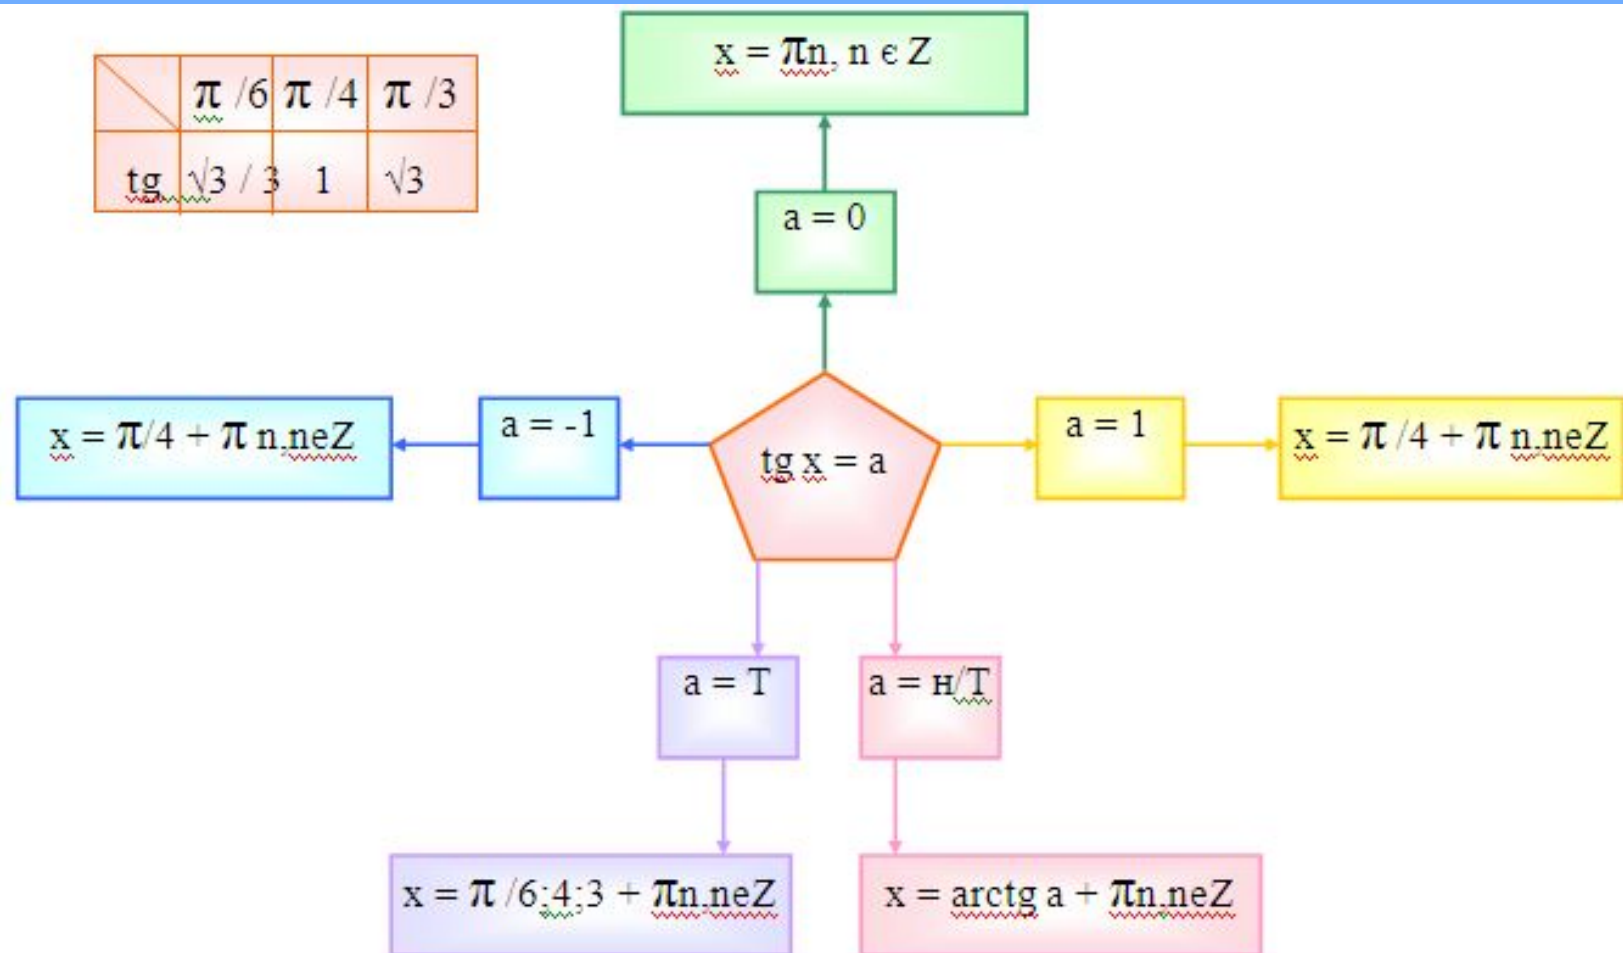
|  | $\pi/6$ | $\pi/4$ | $\pi/3$ |
|---|---|---|---|
| tg | $\sqrt{3}/3$ | 1 | $\sqrt{3}$ |

x = $\pi$n, n є Z

a = 0

x = $\pi/4 + \pi$ n.neZ

a = -1

tg x = a

a = 1

x = $\pi/4 + \pi$ n.neZ

a = T

a = н/T

x = $\pi$ /6;4;3 + $\pi$n.neZ

x = arctg a + $\pi$n.neZ